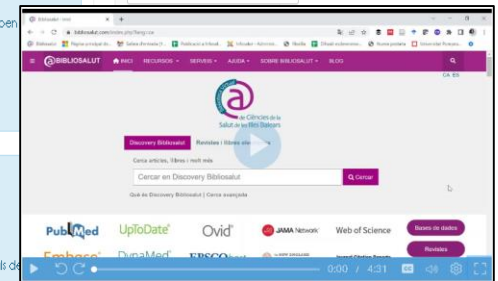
oen

Bibliosalut · Inici
bibliosalut.com/index.php/?lang=ca
Bibliosalut | Pàgina principal de... | Salvador | Publicació a Infosal... | Infosalut - Administr... | Moodle | Dihasol subscripcions... | Nueva pestaña | Universitat Pompeu...

@BIBLIOSALUT | INICI | RECURSOS | SERVEIS | AJUDA | SOBRE BIBLIOSALUT | BLOG
CA ES

Biblioteca Virtual de Ciències de la Salut de les Illes Balears

Discovery Bibliosalut | Revistes i llibres electrònics
Cerca articles, llibres i molt més
Cercar en Discovery Bibliosalut | Cercar
Què és Discovery Bibliosalut | Cerca avançada

PubMed | UpToDate | Ovid | JAMA Network | Web of Science | Bases de dades
Embase | DynaMed | EBSCOhost | Journal Citation Reports | Revistes

ls de

0:00 / 4:31